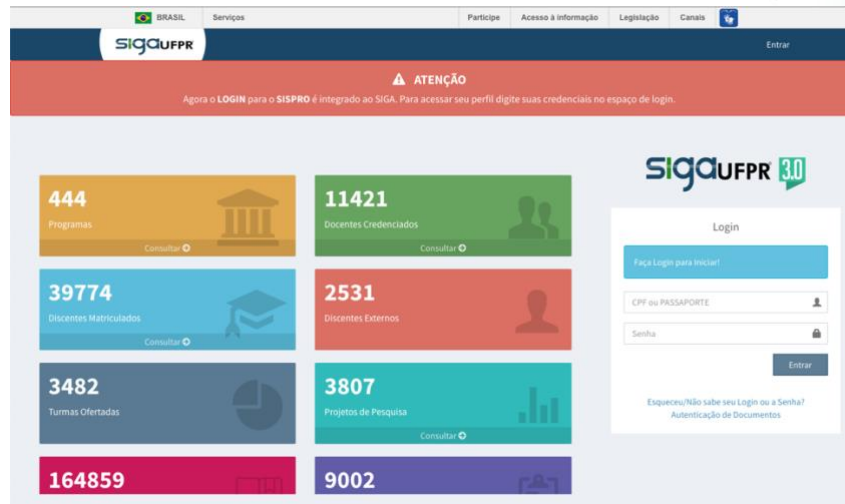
BRASIL Serviços Participe Acesso à informação Legislação Canais

SIGAUFPR

Entrar

ATENÇÃO

Agora o LOGIN para o SISPRO é integrado ao SIGA. Para acessar seu perfil digite suas credenciais no espaço de login.

444
Programas
Consultar

11421
Docentes Credenciados
Consultar

39774
Discentes Matriculados
Consultar

2531
Discentes Externos

3482
Turmas Ofertadas

3807
Projetos de Pesquisa
Consultar

164859

9002

SIGAUFPR 3.0

Login

Faça Login para iniciar!

CPF ou PASSAPORTE

Senha

Entrar

Esqueceu/Não sabe seu Login ou a Senha?
Autenticação de Documentos